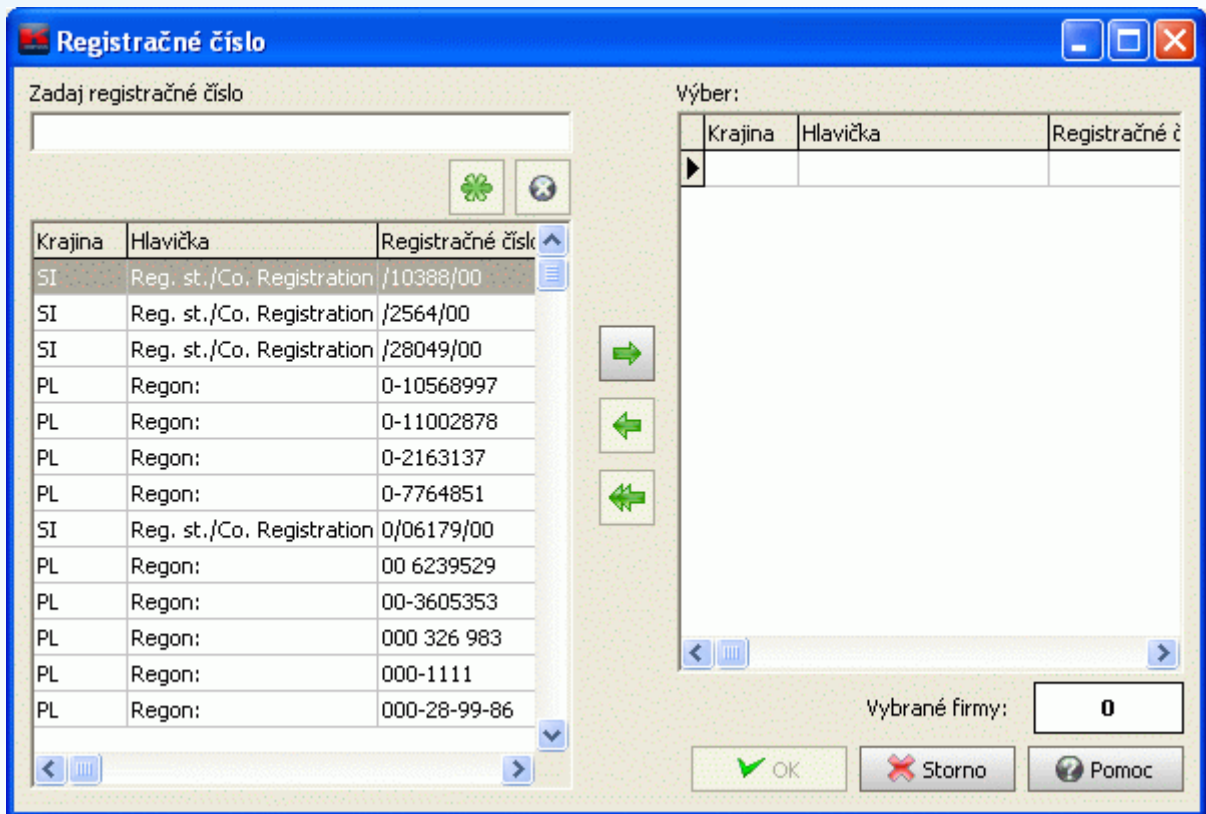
Registračné číslo

Zadaj registračné číslo

| Krajina | Hlavička | Registračné číslo |
|---|---|---|
| SI | Reg. st./Co. Registration | /10388/00 |
| SI | Reg. st./Co. Registration | /2564/00 |
| SI | Reg. st./Co. Registration | /28049/00 |
| PL | Regon: | 0-10568997 |
| PL | Regon: | 0-11002878 |
| PL | Regon: | 0-2163137 |
| PL | Regon: | 0-7764851 |
| SI | Reg. st./Co. Registration | 0/06179/00 |
| PL | Regon: | 00 6239529 |
| PL | Regon: | 00-3605353 |
| PL | Regon: | 000 326 983 |
| PL | Regon: | 000-1111 |
| PL | Regon: | 000-28-99-86 |

Výber:

| Krajina | Hlavička | Registračné č |
|---|---|---|
| | | |

Vybrané firmy: 0

OK
Storno
Pomoc